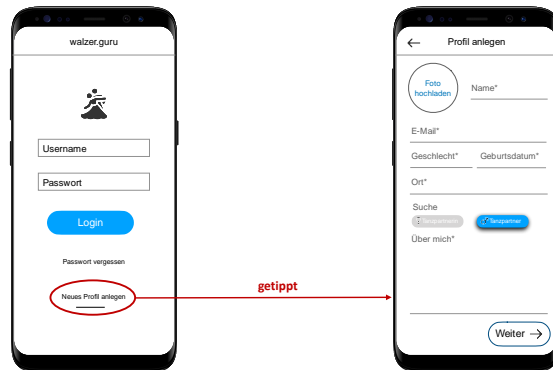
walzer.guru

Username

Passwort

Login

Passwort vergessen

Neues Profil anlegen

getippt

Profil anlegen

Foto hochladen

Name*

E-Mail*

Geschlecht*

Geburtsdatum*

Ort*

Suche

Tanzpartnerin

Tanzpartner

Über mich*

Weiter